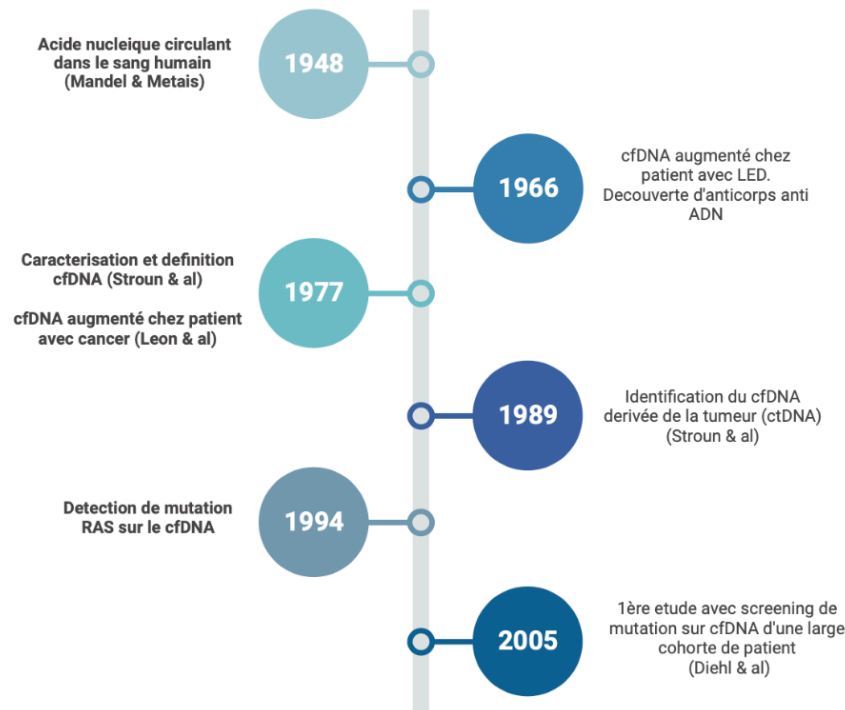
Acide nucleique circulant dans le sang humain (Mandel & Metais)

1948

1966

cfDNA augmenté chez patient avec LED. Decouverte d'anticorps anti ADN

Caracterisation et definition cfDNA (Stroun & al)

cfDNA augmenté chez patient avec cancer (Leon & al)

1977

1989

Identification du cfDNA derivée de la tumeur (ctDNA) (Stroun & al)

Detection de mutation RAS sur le cfDNA

1994

2005

1ère etude avec screening de mutation sur cfDNA d'une large cohorte de patient (Diehl & al)